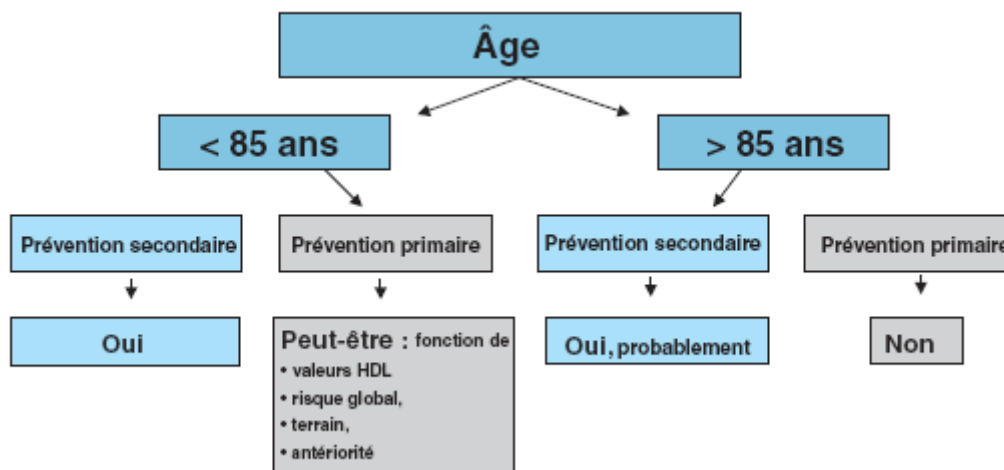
Âge

< 85 ans

> 85 ans

Prévention secondaire

Oui

Prévention primaire

Peut-être : fonction de
• valeurs HDL
• risque global,
• terrain,
• antériorité

Prévention secondaire

Oui, probablement

Prévention primaire

Non